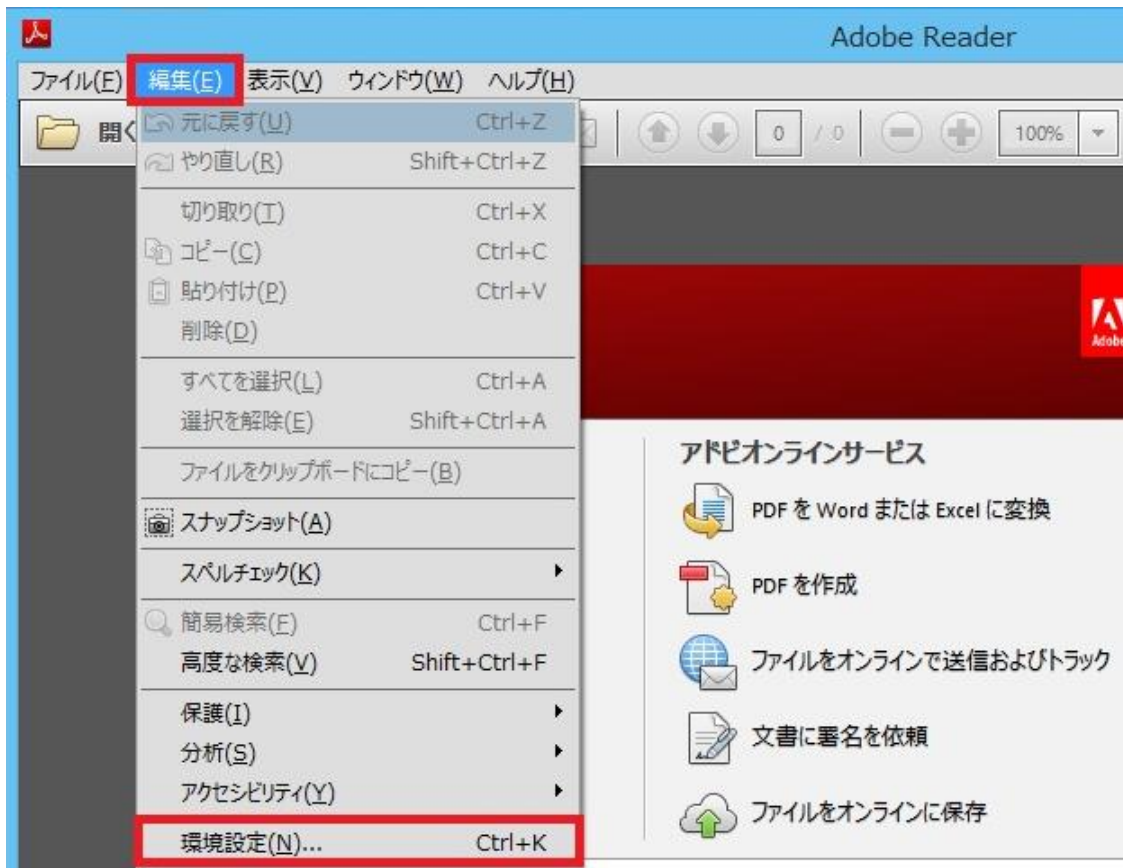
Adobe Reader

ファイル(F) 編集(E) 表示(V) ウィンドウ(W) ヘルプ(H)

開く

0 / 0 100%

元に戻す(U) Ctrl+Z
やり直し(R) Shift+Ctrl+Z
切り取り(T) Ctrl+X
コピー(C) Ctrl+C
貼り付け(P) Ctrl+V
削除(D)
すべてを選択(L) Ctrl+A
選択を解除(E) Shift+Ctrl+A
ファイルをクリップボードにコピー(B)
スナップショット(A)
スペルチェック(K)
簡易検索(F) Ctrl+F
高度な検索(V) Shift+Ctrl+F
保護(I)
分析(S)
アクセシビリティ(Y)
環境設定(N)... Ctrl+K

Adobe

アドビオンラインサービス
PDF を Word または Excel に変換
PDF を作成
ファイルをオンラインで送信およびトラック
文書に署名を依頼
ファイルをオンラインに保存